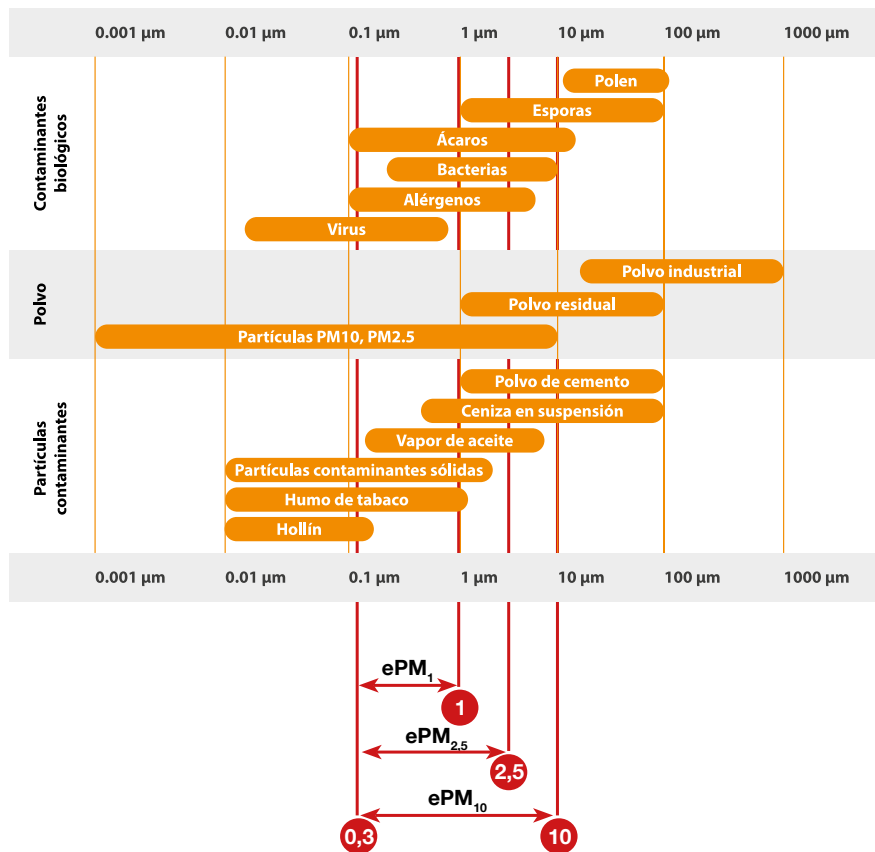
0.001 µm 0.01 µm 0.1 µm 1 µm 10 µm 100 µm 1000 µm

Contaminantes biológicos

Polen
Esporas
Ácaros
Bacterias
Alérgenos
Virus

Polvo

Polvo industrial
Polvo residual
Partículas PM10, PM2.5

Partículas contaminantes

Polvo de cemento
Ceniza en suspensión
Vapor de aceite
Partículas contaminantes sólidas
Humo de tabaco
Hollín

0.001 µm 0.01 µm 0.1 µm 1 µm 10 µm 100 µm 1000 µm

$ePM_1$
1
$ePM_{2,5}$
2,5
$ePM_{10}$
0,3
10